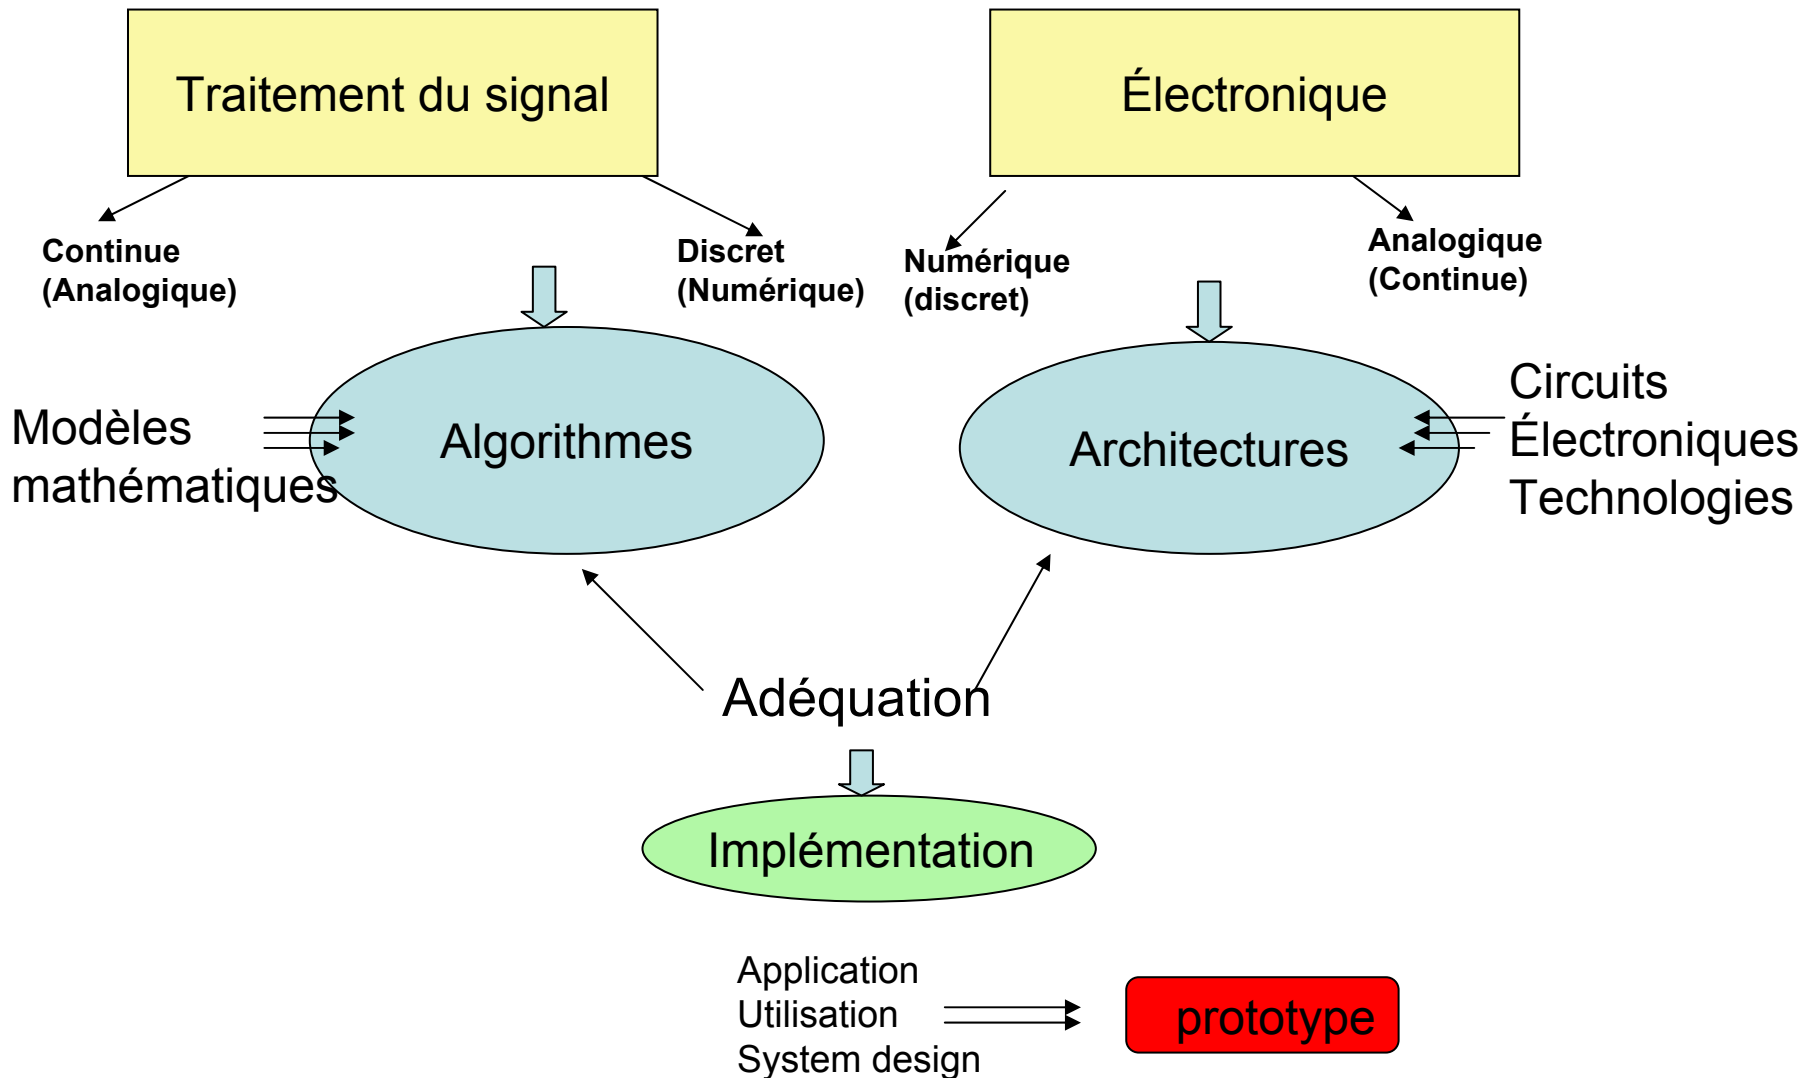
Traitement du signal

Électronique

Continue
(Analogique)

Discret
(Numérique)

Numérique
(discret)

Analogique
(Continue)

Modèles
mathématiques

Algorithmes

Architectures

Circuits
Électroniques
Technologies

Adéquation

Implémentation

Application
Utilisation
System design

prototype